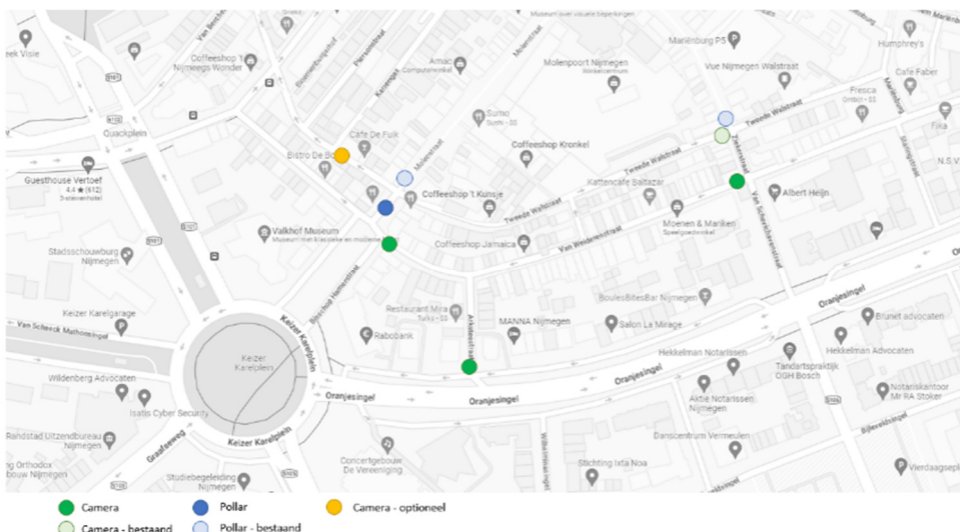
eek Visie
Coffeeshop T Nijmeegs Wonder
Quackplein
Amac
Molenpoort Nijmegen
Mariënburg P5
Humphrey's
Vue Nijmegen Walstraat
Cafe Faber
Sumo
Coffeeshop Kronkel
Tweede Walstraat
Fresca
Fika
Café De Fuik
Bistro De Bo
Guesthouse Vertoef
4.4 ★ (612)
3-sterrenhotel
Coffeeshop 't Kunsje
Kattencafe Baltazar
Albert Heijn
N.S.V.
Valkhof Museum
Stadsschouwburg Nijmegen
Coffeeshop Jamaica
Van Welderenstraat
Moenen & Mariken
Keizer Karelgarage
Restaurant Mira
BoulesBitesBar Nijmegen
Van Schaeck Mathonsingel
MANNA Nijmegen
Salon La Mirage
Brunet advocaten
Keizer Karelplein
Rabobank
Oranjesingel
Hekkelman Notarissen
Hekkelman Advocaten
Tandartspraktijk OGH Bosch
Wildenberg Advocaten
Isatis Cyber Security
Oranjesingel
Oranjesingel
Aktie Notarissen Nijmegen
Notariskantoor Mr RA Stoker
Randstad Uitzendbureau Nijmegen
Graafseweg
Keizer Karelplein
Concertgebouw De Vereeniging
Danscentrum Vermeulen
Studiebegeleiding Nijmegen
Stichting Ixta Noa
Vierdaagse

Camera
Pollar
Camera - optioneel
Camera - bestaand
Pollar - bestaand